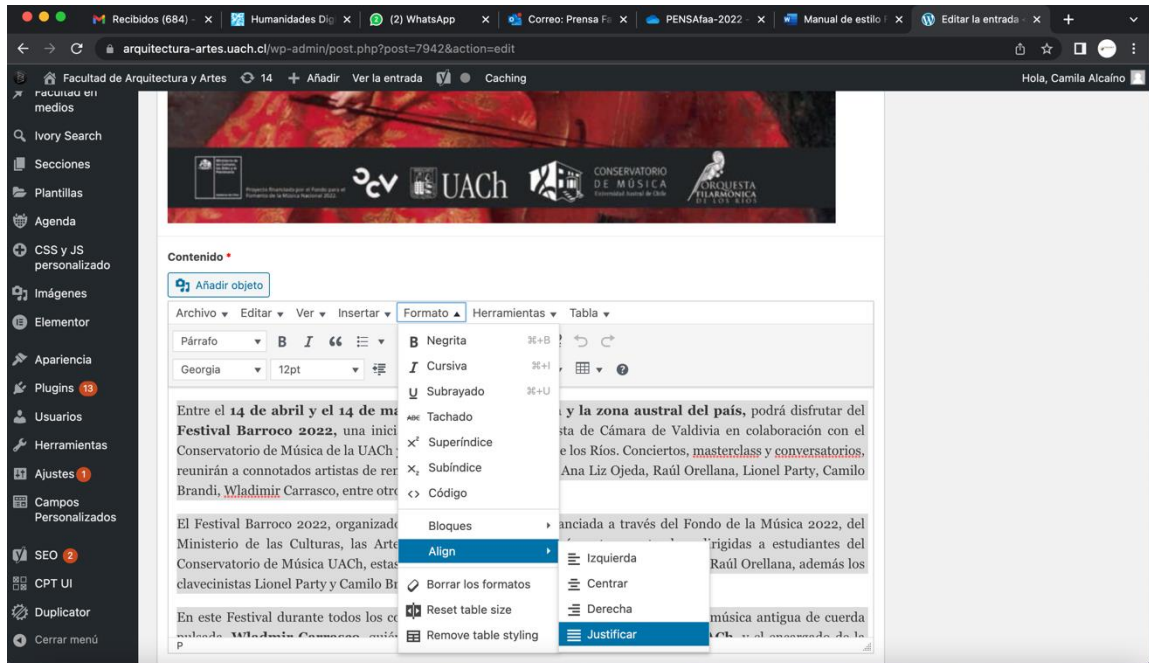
Recibidos (684) - | Humanidades Dig | (2) WhatsApp | Correo: Prensa Fa | PENSAfaa-2022 - | Manual de estilo | Editar la entrada

arquitectura-artes.uach.cl/wp-admin/post.php?post=7942&action=edit

Facultad de Arquitectura y Artes 14 + Añadir Ver la entrada Caching Hola, Camila Alcaíno

Facultad en medios
Ivory Search
Secciones
Plantillas
Agenda
CSS y JS personalizado
Imágenes
Elementor
Apariencia
Plugins 13
Usuarios
Herramientas
Ajustes 1
Campos Personalizados
SEO 2
CPT UI
Duplicator
Cerrar menú

UACh CONSERVATORIO DE MÚSICA ORQUESTA FILARMÓNICA DE LOS RÍOS

Contenido *

Añadir objeto

Archivo Editar Ver Insertar Formato Herramientas Tabla

Párrafo B I 12pt Georgia

B Negrita ⌘+B
I Cursiva ⌘+I
U Subrayado ⌘+U
Tachado
Superíndice
Subíndice
<> Código
Bloques
Align
Borrar los formatos
Reset table size
Remove table styling

Izquierda
Centrar
Derecha
Justificar

Entre el **14 de abril y el 14 de ma** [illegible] **y la zona austral del país,** podrá disfrutar del **Festival Barroco 2022,** una inici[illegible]sta de Cámara de Valdivia en colaboración con el Conservatorio de Música de la UACh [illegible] le los Ríos. Conciertos, masterclass y conversatorios, reunirán a connotados artistas de rer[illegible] Ana Liz Ojeda, Raúl Orellana, Lionel Party, Camilo Brandi, Wladimir Carrasco, entre otr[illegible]

El Festival Barroco 2022, organizad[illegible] anciada a través del Fondo de la Música 2022, del Ministerio de las Culturas, las Arte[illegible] dirigidas a estudiantes del Conservatorio de Música UACh, esta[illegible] Raúl Orellana, además los clavecinistas Lionel Party y Camilo Br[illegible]

En este Festival durante todos los c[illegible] música antigua de cuerda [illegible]

P